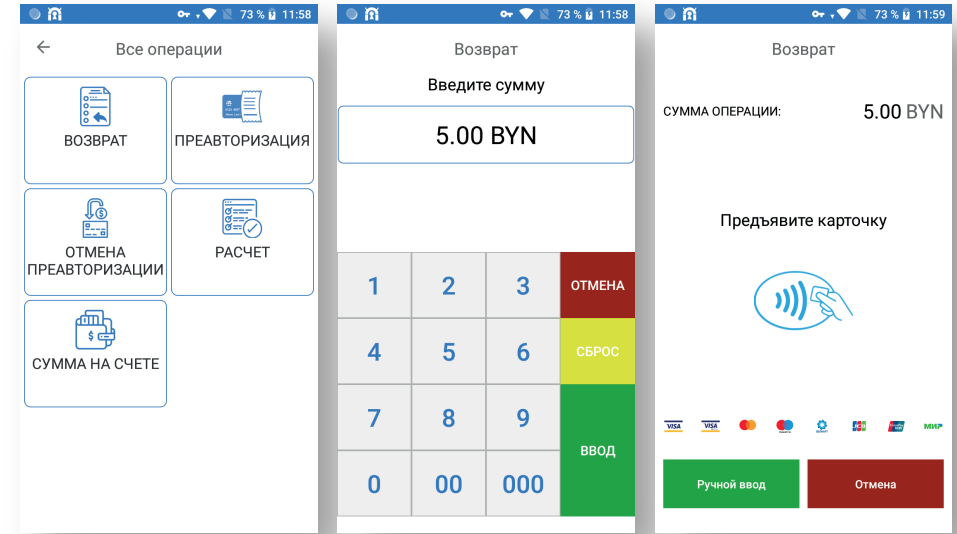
73 % 11:58

Все операции

ВОЗВРАТ

ПРЕАВТОРИЗАЦИЯ

ОТМЕНА ПРЕАВТОРИЗАЦИИ

РАСЧЕТ

СУММА НА СЧЕТЕ

73 % 11:58

Возврат

Введите сумму

5.00 BYN

| 1 | 2 | 3 | ОТМЕНА |
|---|---|---|---|
| 4 | 5 | 6 | СБРОС |
| 7 | 8 | 9 | ВВОД |
| 0 | 00 | 000 | |

73 % 11:59

Возврат

СУММА ОПЕРАЦИИ: 5.00 BYN

Предъявите карточку

VISA VISA МИР

Ручной ввод

Отмена